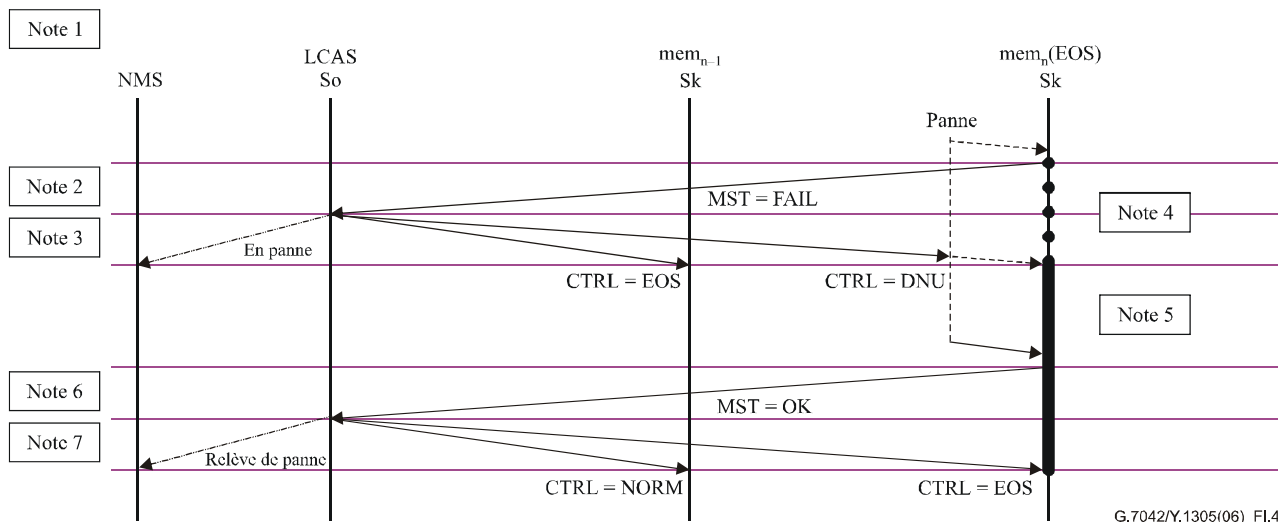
Note 1

NMS

LCAS
So

$mem_{n-1}$
Sk

$mem_n$(EOS)
Sk

Panne

Note 2

MST = FAIL

Note 4

Note 3

En panne

CTRL = EOS

CTRL = DNU

Note 5

Note 6

MST = OK

Note 7

Relève de panne

CTRL = NORM

CTRL = EOS

G.7042/Y.1305(06)_FI.4